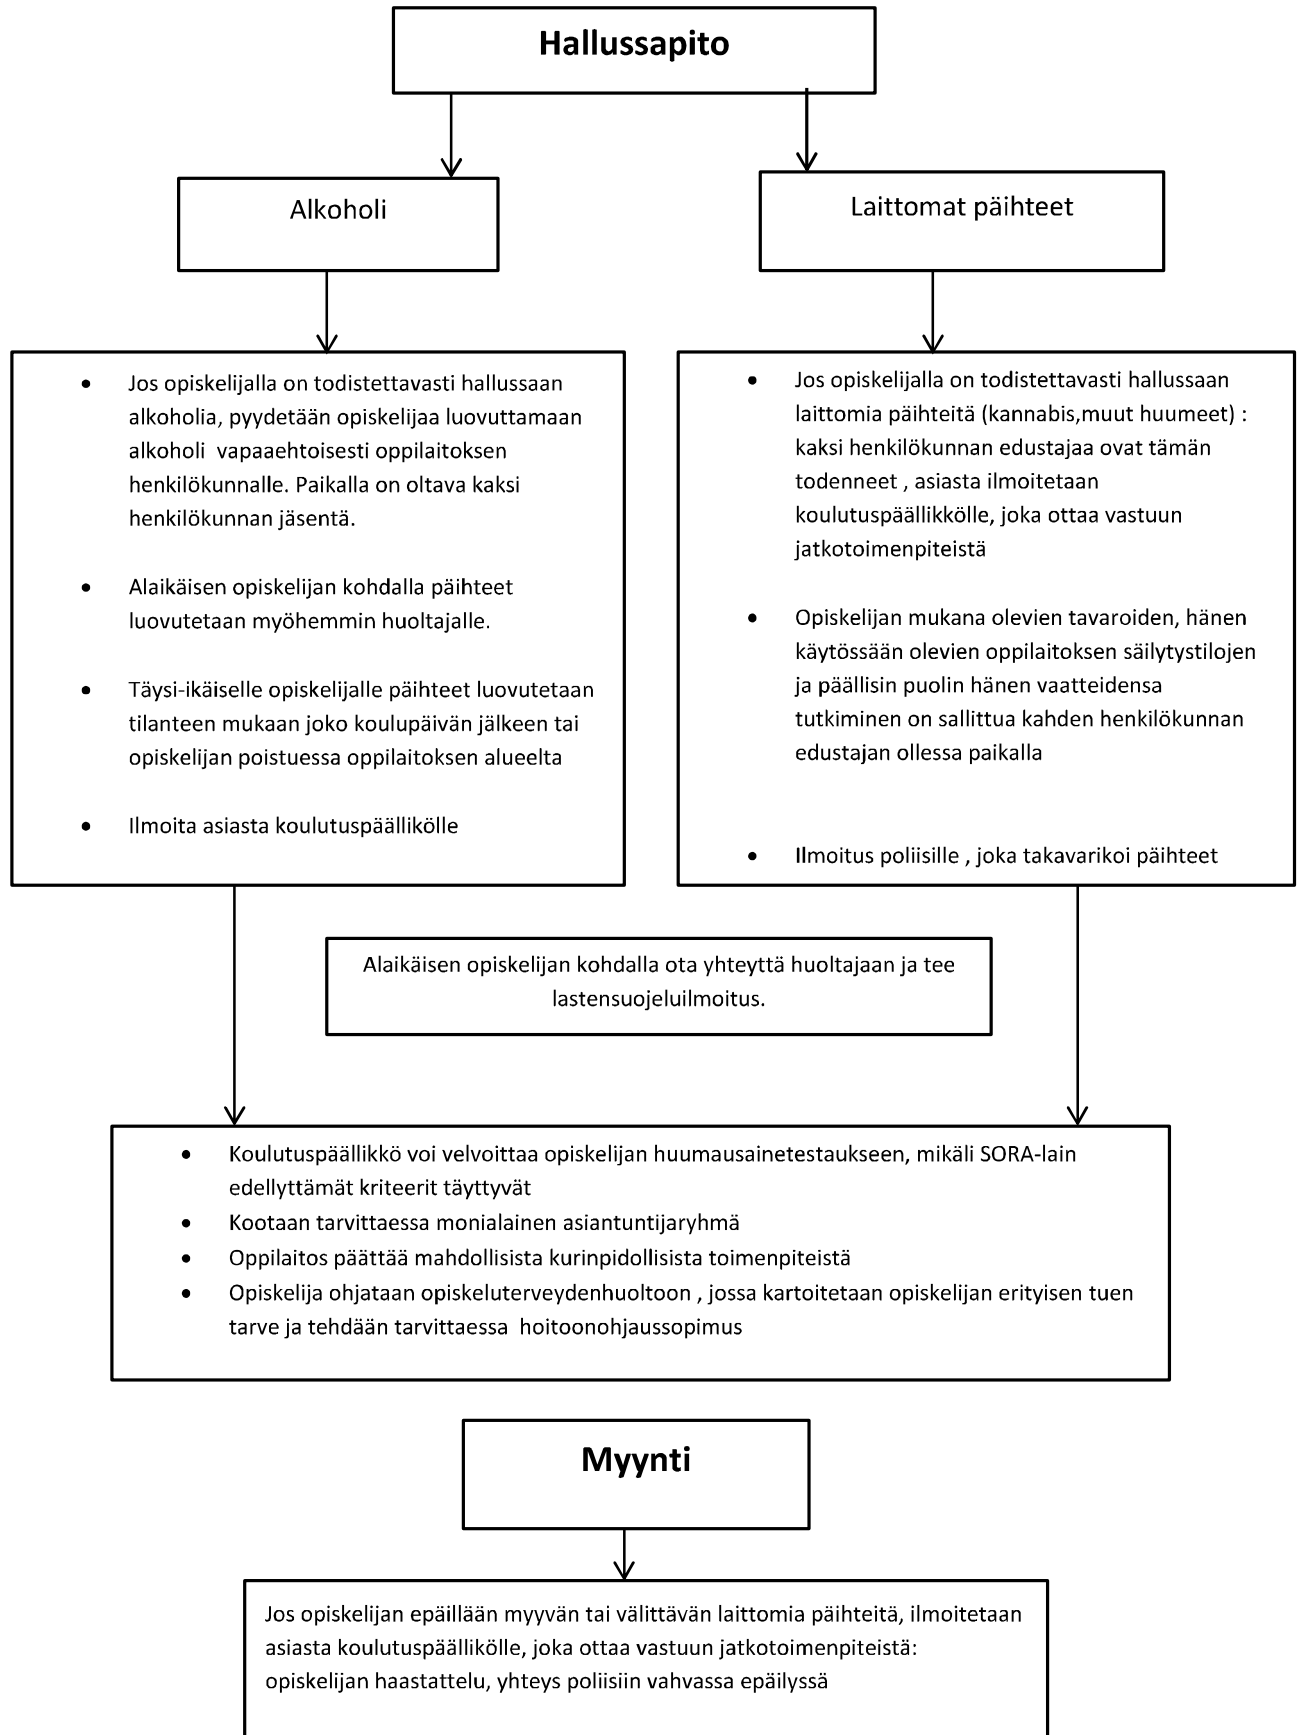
Hallussapito

Alkoholi

Laittomat päihteet

- Jos opiskelijalla on todistettavasti hallussaan alkoholia, pyydetään opiskelijaa luovuttamaan alkoholi vapaaehtoisesti oppilaitoksen henkilökunnalle. Paikalla on oltava kaksi henkilökunnan jäsentä.
- Alaikäisen opiskelijan kohdalla päihteet luovutetaan myöhemmin huoltajalle.
- Täysi-ikäiselle opiskelijalle päihteet luovutetaan tilanteen mukaan joko koulupäivän jälkeen tai opiskelijan poistuessa oppilaitoksen alueelta
- Ilmoita asiasta koulutuspäällikölle

- Jos opiskelijalla on todistettavasti hallussaan laittomia päihteitä (kannabis,muut huumeet) : kaksi henkilökunnan edustajaa ovat tämän todenneet , asiasta ilmoitetaan koulutuspäällikölle, joka ottaa vastuun jatkotoimenpiteistä
- Opiskelijan mukana olevien tavaroiden, hänen käytössään olevien oppilaitoksen säilytystilojen ja päällisin puolin hänen vaatteidensa tutkiminen on sallittua kahden henkilökunnan edustajan ollessa paikalla
- Ilmoitus poliisille , joka takavarikoi päihteet

Alaikäisen opiskelijan kohdalla ota yhteyttä huoltajaan ja tee lastensuojeluilmoitus.

- Koulutuspäällikkö voi velvoittaa opiskelijan huumausainetestaukseen, mikäli SORA-lain edellyttämät kriteerit täyttyvät
- Kootaan tarvittaessa monialainen asiantuntijaryhmä
- Oppilaitos päättää mahdollisista kurinpidollisista toimenpiteistä
- Opiskelija ohjataan opiskeluterveydenhuoltoon , jossa kartoitetaan opiskelijan erityisen tuen tarve ja tehdään tarvittaessa hoitoonohjaussopimus

Myynti

Jos opiskelijan epäillään myyvän tai välittävän laittomia päihteitä, ilmoitetaan asiasta koulutuspäällikölle, joka ottaa vastuun jatkotoimenpiteistä: opiskelijan haastattelu, yhteys poliisiin vahvassa epäilyssä